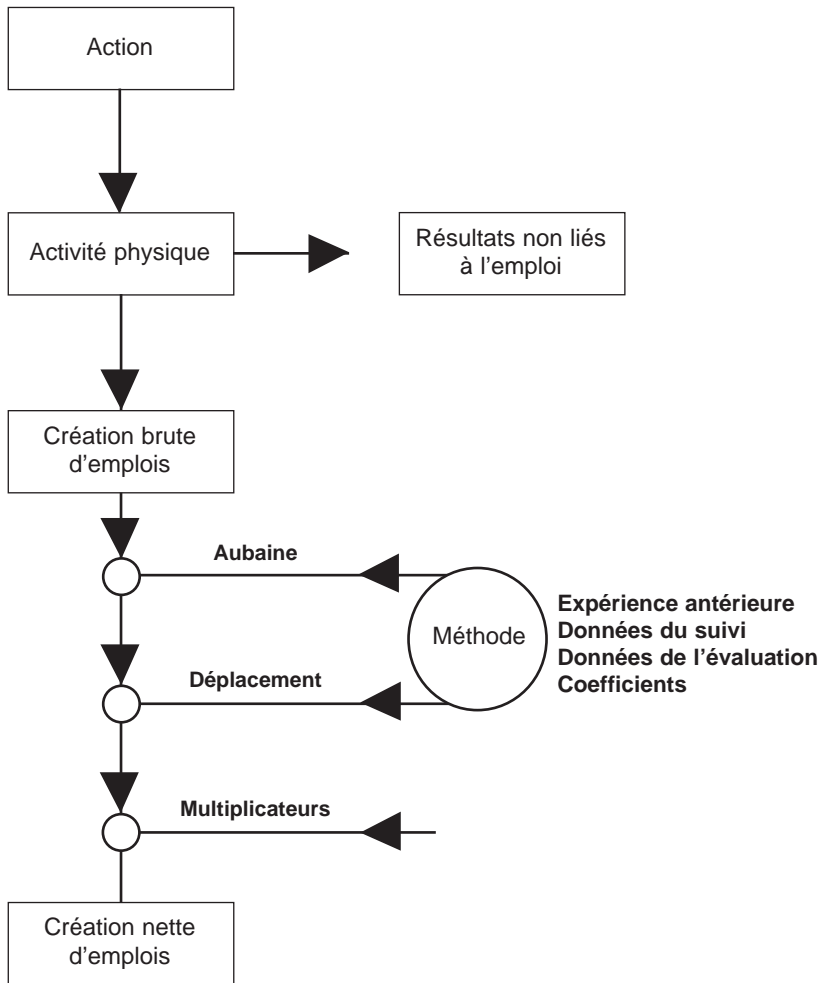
Action

Activité physique

Résultats non liés à l’emploi

Création brute d’emplois

Aubaine

Méthode

Expérience antérieure
Données du suivi
Données de l’évaluation
Coefficients

Déplacement

Multiplicateurs

Création nette d’emplois